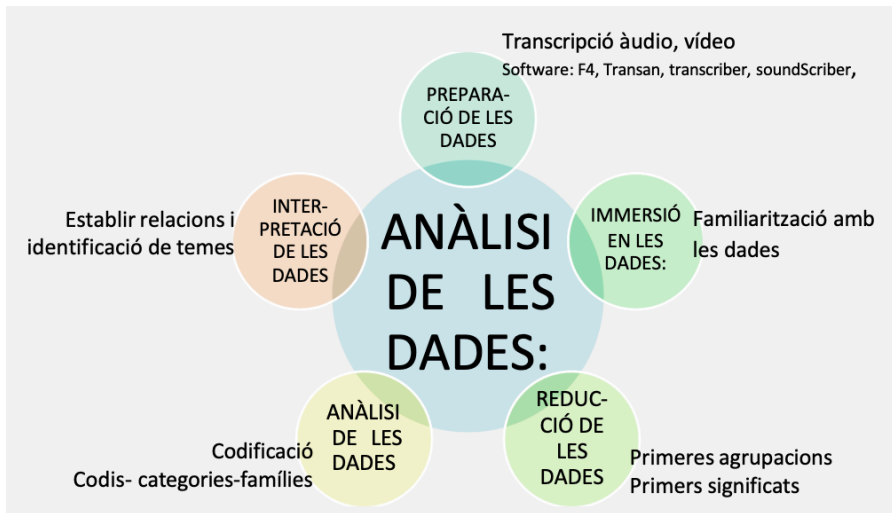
Transcripció àudio, vídeo
Software: F4, Transan, transcriber, soundScriber,

PREPARACIÓ DE LES DADES

ANÀLISI DE LES DADES:

IMMERSIÓ EN LES DADES:

Familiarització amb les dades

INTERPRETACIÓ DE LES DADES

Establir relacions i identificació de temes

REDUCCIÓ DE LES DADES

Primeres agrupacions
Primers significats

ANÀLISI DE LES DADES

Codificació
Codis- categories-famílies